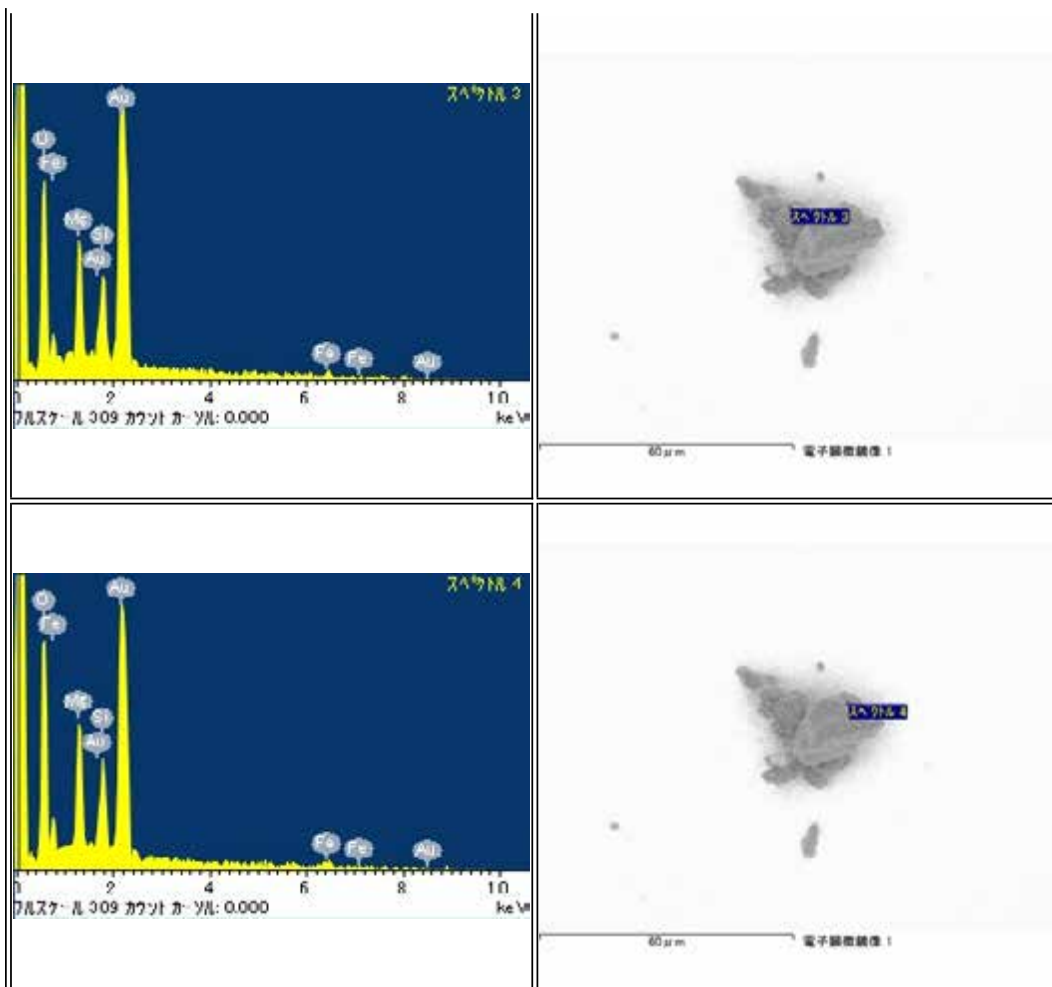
| | |
|---|---|
| スペクトル 3<br>Au<br>O<br>Fe<br>Mg<br>Si<br>Au<br>Fe<br>Fe<br>Au<br>0 2 4 6 8 10<br>フルスケール 309 カウント カーソル: 0.000 keV | スペクトル 3<br>60μm 電子顕微鏡像 1 |
| スペクトル 4<br>Au<br>O<br>Fe<br>Mg<br>Si<br>Au<br>Fe<br>Fe<br>Au<br>0 2 4 6 8 10<br>フルスケール 309 カウント カーソル: 0.000 keV | スペクトル 4<br>60μm 電子顕微鏡像 1 |